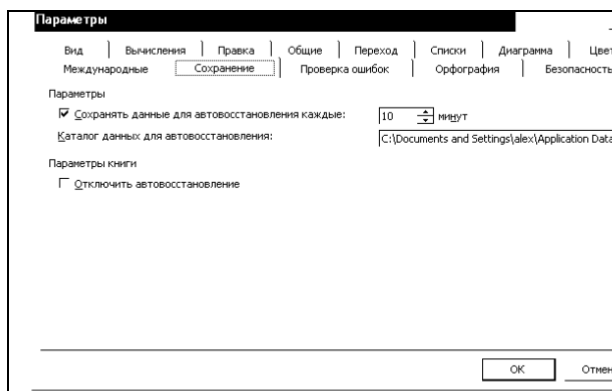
Параметры

Вид | Вычисления | Правка | Общие | Переход | Списки | Диаграмма | Цвет
Международные | Сохранение | Проверка ошибок | Орфография | Безопасность

Параметры
☑ Сохранять данные для автовосстановления каждые: 10 минут
Каталог данных для автовосстановления: C:\Documents and Settings\alex\Application Data

Параметры книги
☐ Отключить автовосстановление

ОК
Отмен